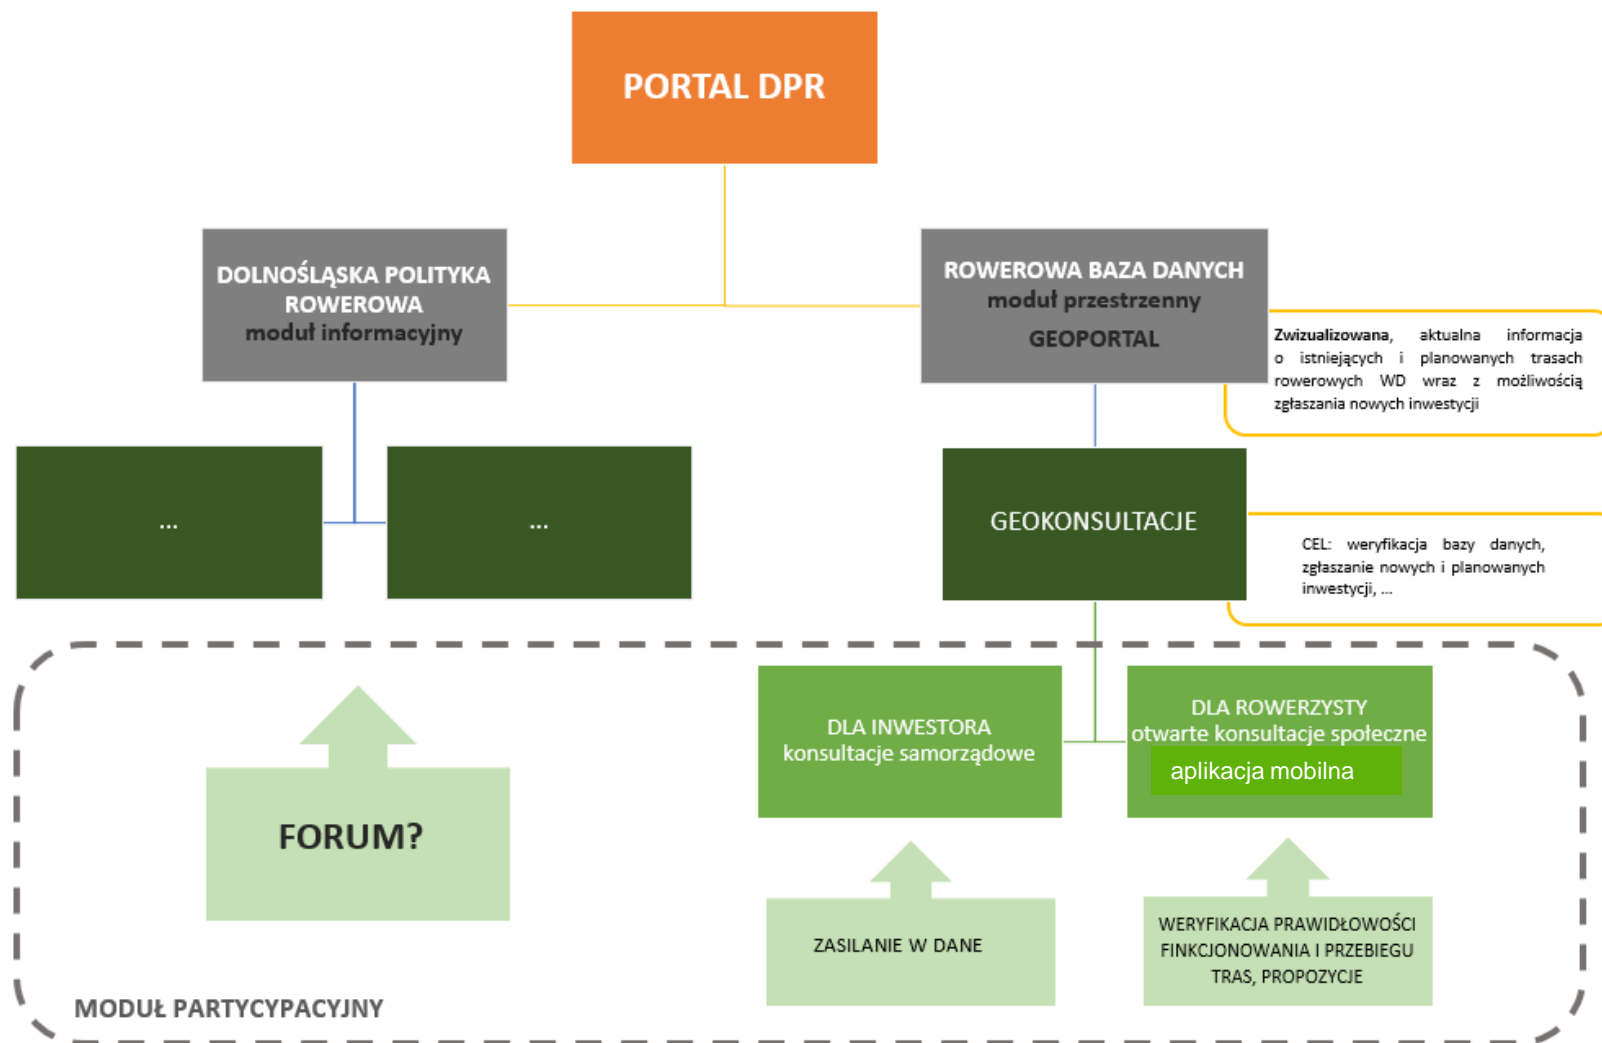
PORTAL DPR

DOLNOŚLĄSKA POLITYKA ROWEROWA
moduł informacyjny

ROWEROWA BAZA DANYCH
moduł przestrzenny
GEOPORTAL

Zwizualizowana, aktualna informacja o istniejących i planowanych trasach rowerowych WD wraz z możliwością zgłaszania nowych inwestycji

...

...

GEOKONSULTACJE

CEL: weryfikacja bazy danych, zgłaszanie nowych i planowanych inwestycji, ...

FORUM?

DLA INWESTORA
konsultacje samorządowe

DLA ROWERZYSTY
otwarte konsultacje społeczne

aplikacja mobilna

ZASILANIE W DANE

WERYFIKACJA PRAWIDŁOWOŚCI FINKCJONOWANIA I PRZEBIEGU TRAS, PROPOZYCJE

MODUŁ PARTYCYPACYJNY